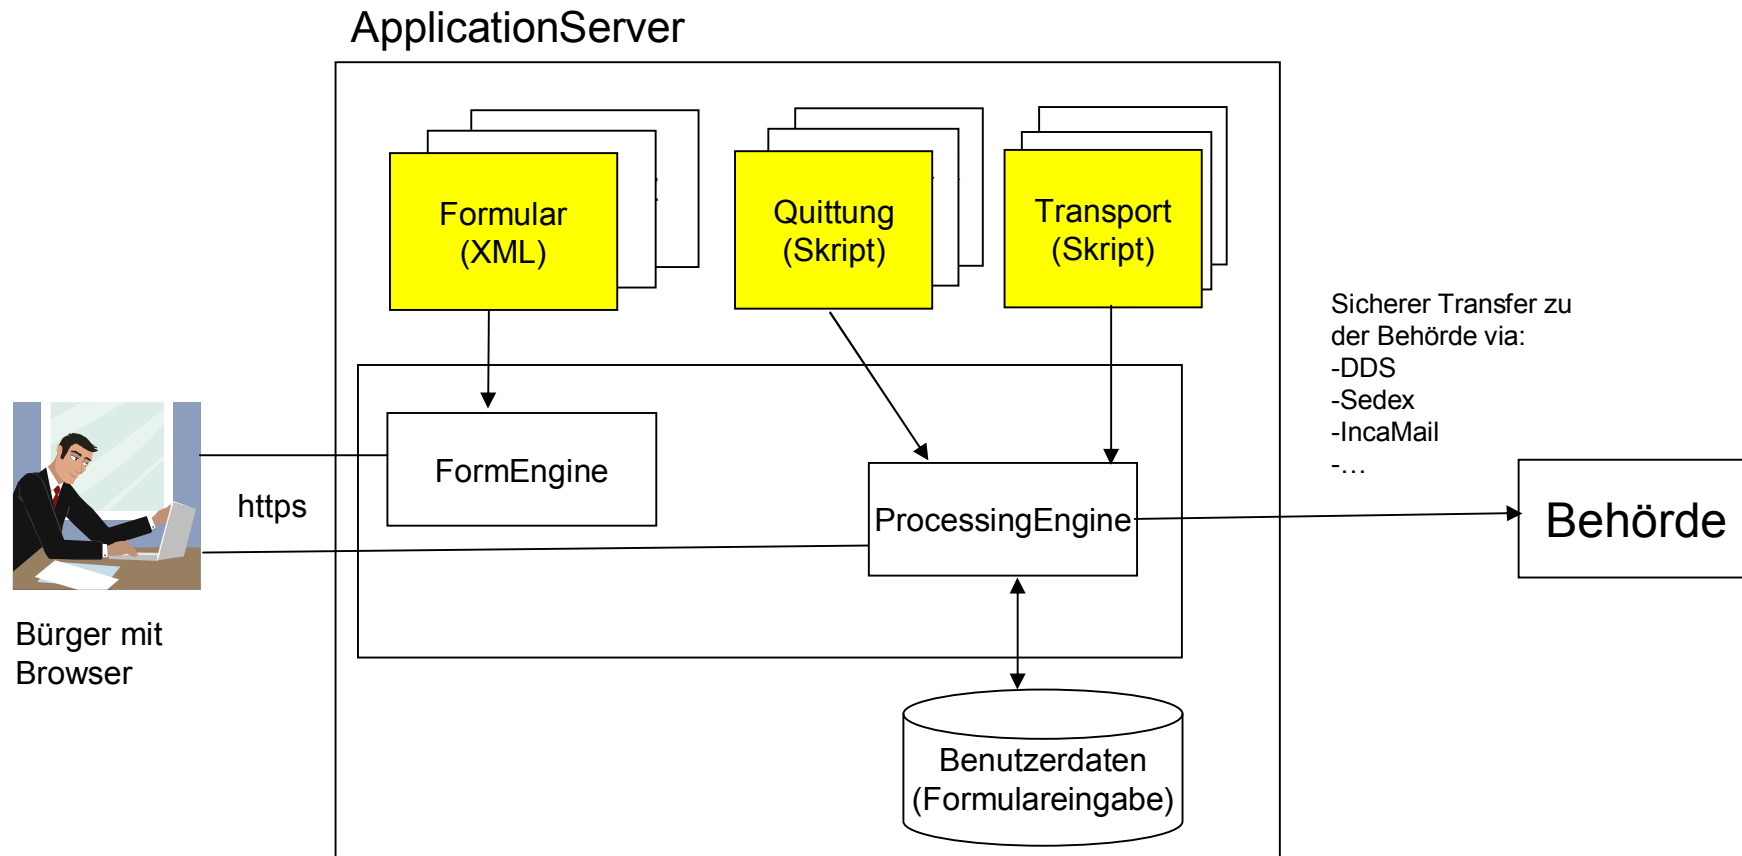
ApplicationServer

Formular
(XML)

Quittung
(Skript)

Transport
(Skript)

Sicherer Transfer zu
der Behörde via:
-DDS
-Sedex
-IncaMail
-…

FormEngine

https

ProcessingEngine

Behörde

Bürger mit
Browser

Benutzerdaten
(Formulareingabe)